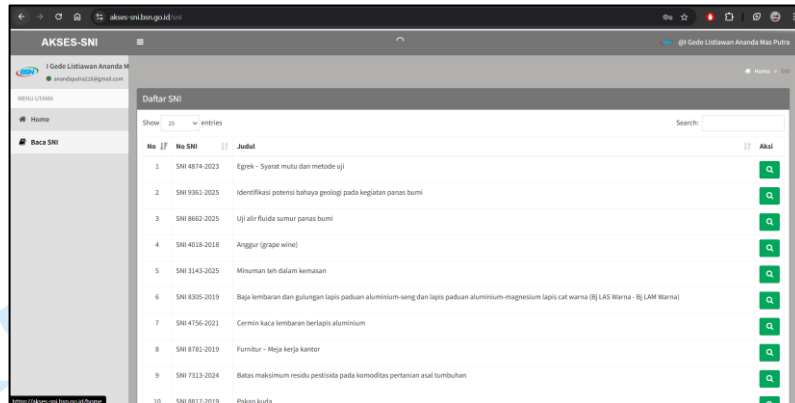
akses-sni.bsn.go.id/sni

AKSES-SNI

I Gede Listiawan Ananda Mas Putra

I Gede Listiawan Ananda M
anandaputra116@gmail.com

MENU UTAMA

Home

Baca SNI

Home > SNI

Daftar SNI

Show 25 entries

Search:

| No | No SNI | Judul | Aksi |
|---|---|---|---|
| 1 | SNI 4874-2023 | Egrek – Syarat mutu dan metode uji | |
| 2 | SNI 9361-2025 | Identifikasi potensi bahaya geologi pada kegiatan panas bumi | |
| 3 | SNI 8662-2025 | Uji alir fluida sumur panas bumi | |
| 4 | SNI 4018-2018 | Anggur (grape wine) | |
| 5 | SNI 3143-2025 | Minuman teh dalam kemasan | |
| 6 | SNI 8305-2019 | Baja lembaran dan gulungan lapis paduan aluminium-seng dan lapis paduan aluminium-magnesium lapis cat warna (BjLAS Warna - Bj LAM Warna) | |
| 7 | SNI 4756-2021 | Cermin kaca lembaran berlapis aluminium | |
| 8 | SNI 8781-2019 | Furnitur – Meja kerja kantor | |
| 9 | SNI 7313-2024 | Batas maksimum residu pestisida pada komoditas pertanian asal tumbuhan | |
| 10 | SNI 8817-2019 | Pakan kuda | |

https://akses-sni.bsn.go.id/home